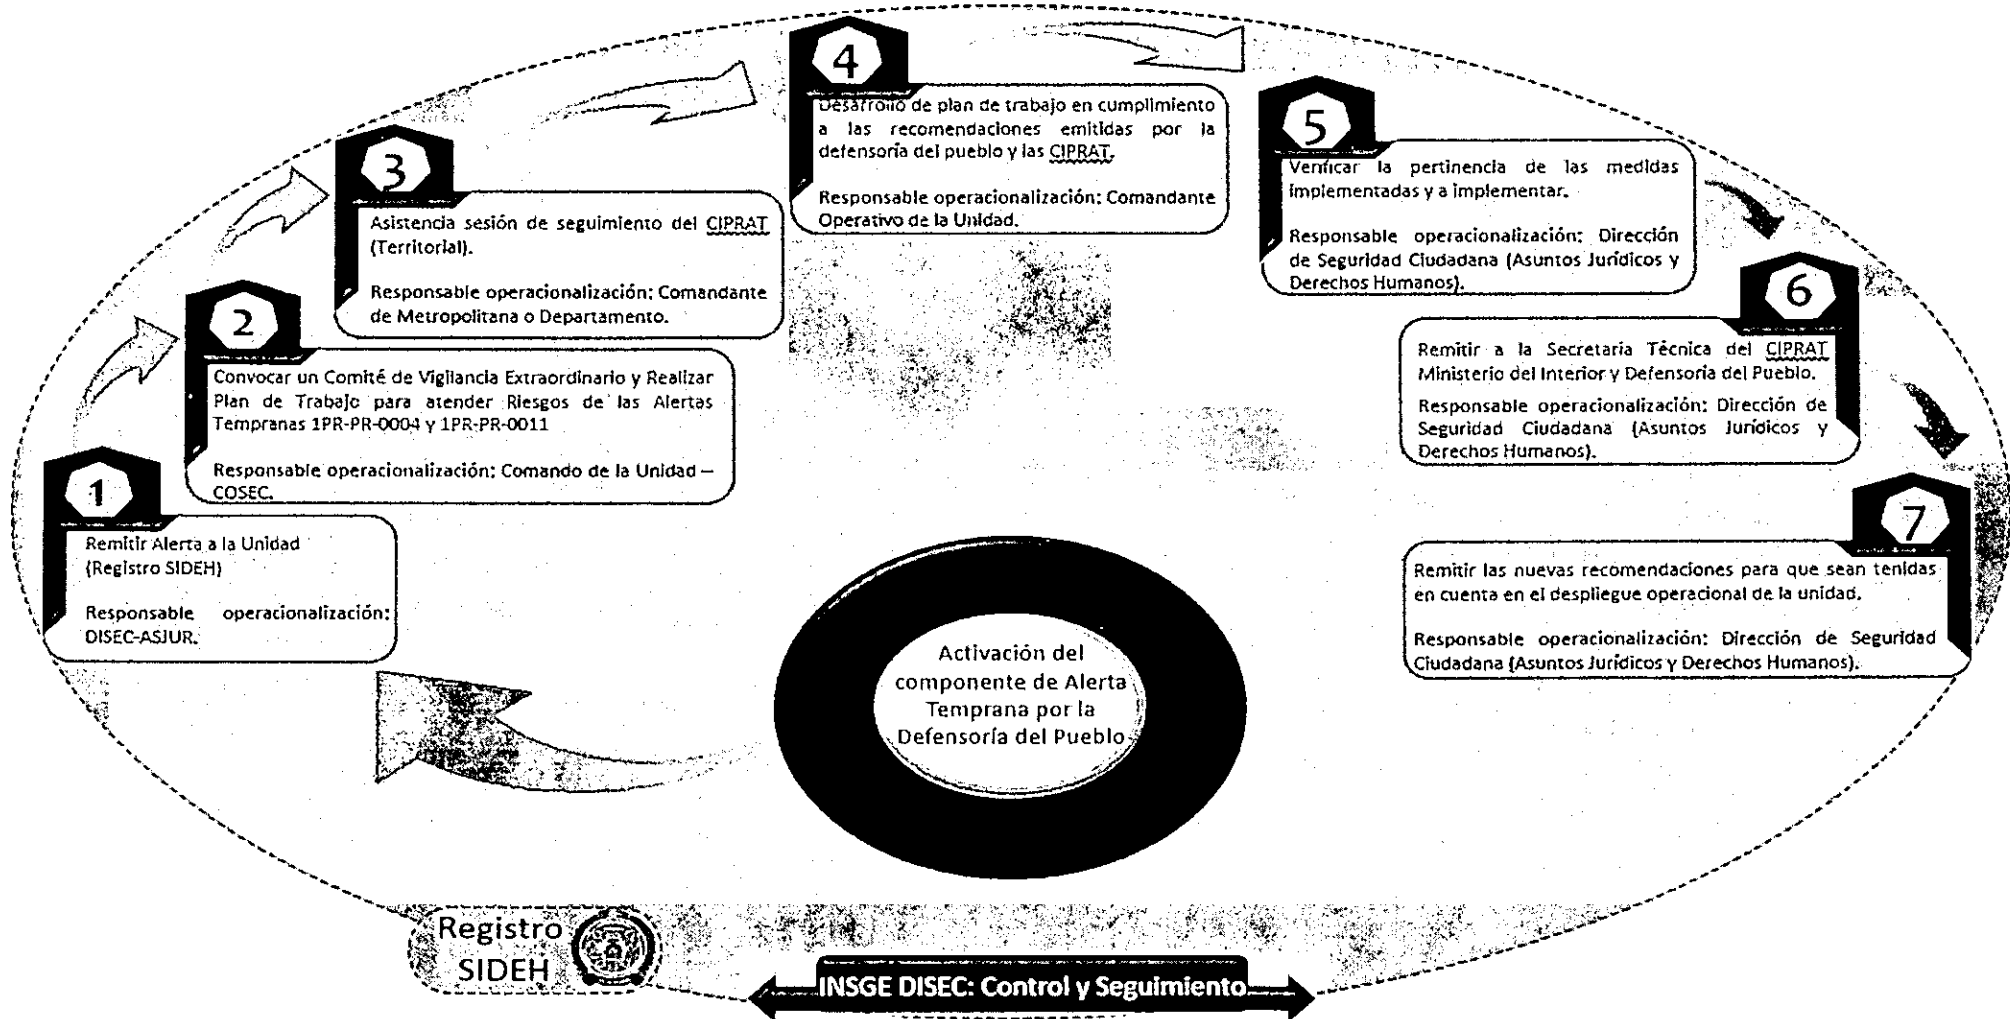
1

Remitir Alerta a la Unidad (Registro SIDEH)

Responsable operacionalización: DISEC-ASJUR.

2

Convocar un Comité de Vigilancia Extraordinario y Realizar Plan de Trabajo para atender Riesgos de las Alertas Tempranas 1PR-PR-0004 y 1PR-PR-0011

Responsable operacionalización: Comando de la Unidad – COSEC.

3

Asistencia sesión de seguimiento del CIPRAT (Territorial).

Responsable operacionalización: Comandante de Metropolitana o Departamento.

4

Desarrollo de plan de trabajo en cumplimiento a las recomendaciones emitidas por la defensoría del pueblo y las CIPRAT.

Responsable operacionalización: Comandante Operativo de la Unidad.

5

Verificar la pertinencia de las medidas implementadas y a implementar.

Responsable operacionalización: Dirección de Seguridad Ciudadana (Asuntos Jurídicos y Derechos Humanos).

6

Remitir a la Secretaria Técnica del CIPRAT Ministerio del Interior y Defensoría del Pueblo.

Responsable operacionalización: Dirección de Seguridad Ciudadana (Asuntos Jurídicos y Derechos Humanos).

7

Remitir las nuevas recomendaciones para que sean tenidas en cuenta en el despliegue operacional de la unidad.

Responsable operacionalización: Dirección de Seguridad Ciudadana (Asuntos Jurídicos y Derechos Humanos).

Activación del componente de Alerta Temprana por la Defensoría del Pueblo

Registro SIDEH

INSGE DISEC: Control y Seguimiento